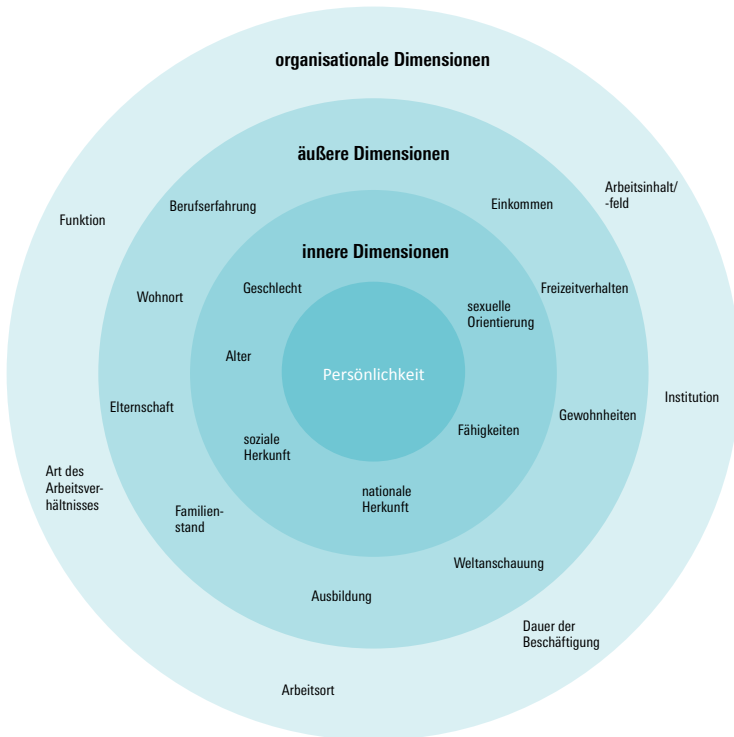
organisationale Dimensionen

äußere Dimensionen

innere Dimensionen

Persönlichkeit

Funktion

Berufserfahrung

Einkommen

Arbeitsinhalt/ -feld

Geschlecht

Wohnort

Freizeitverhalten

sexuelle Orientierung

Alter

Institution

Elternschaft

Gewohnheiten

soziale Herkunft

Fähigkeiten

Art des Arbeitsverhältnisses

nationale Herkunft

Familienstand

Weltanschauung

Ausbildung

Dauer der Beschäftigung

Arbeitsort